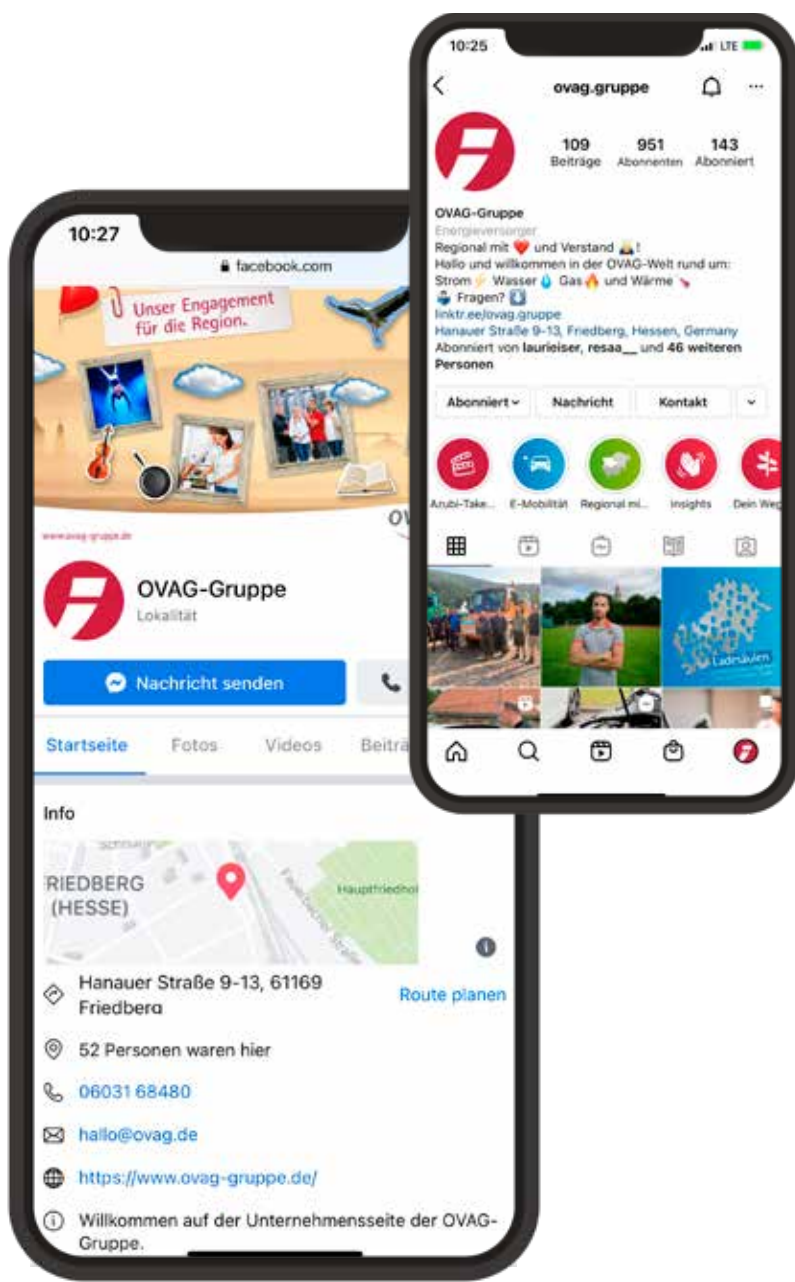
10:25
LTE

ovag.gruppe

109 Beiträge
951 Abonnenten
143 Abonniert

OVAG-Gruppe
Energieversorger
Regional mit ❤️ und Verstand !
Hallo und willkommen in der OVAG-Welt rund um: Strom ⚡ Wasser 💧 Gas 🔥 und Wärme
Fragen?
linktr.ee/ovag.gruppe
Hanauer Straße 9-13, Friedberg, Hessen, Germany
Abonniert von laurieiser, resaa__ und 46 weiteren Personen

Abonniert
Nachricht
Kontakt

Azubi-Take...
E-Mobilität
Regional mi...
Insights
Dein Weg

Ladnsäulen

10:27
facebook.com

Unser Engagement für die Region.

www.ovag-gruppe.de
OV

OVAG-Gruppe
Lokalität

Nachricht senden

Startseite
Fotos
Videos
Beiträ

Info

FRIEDBERG (HESSE)
Hauptfriedhof

Hanauer Straße 9-13, 61169 Friedberg
Route planen

52 Personen waren hier

06031 68480

hallo@ovag.de

https://www.ovag-gruppe.de/

Willkommen auf der Unternehmensseite der OVAG-Gruppe.